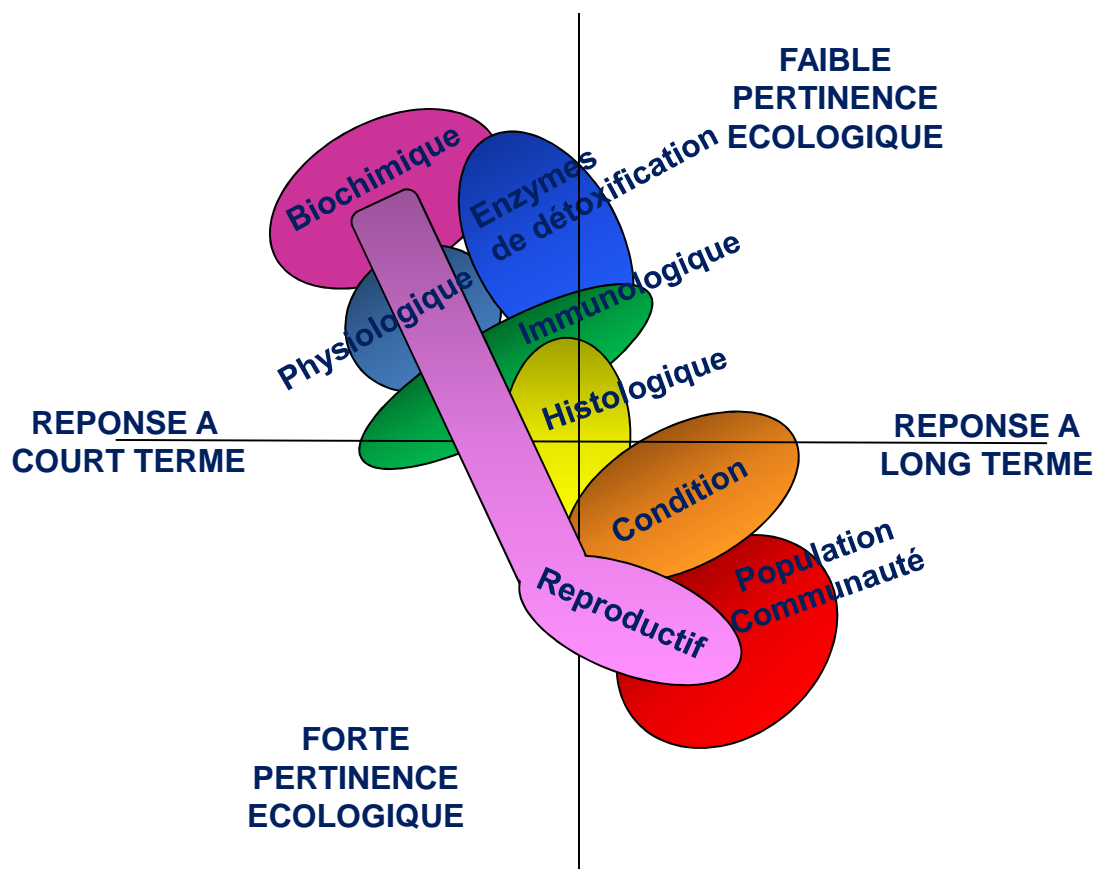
FAIBLE PERTINENCE ECOLOGIQUE

Biochimique

Enzymes de détoxification

Immunologique

Physiologique

Histologique

REPONSE A COURT TERME

REPONSE A LONG TERME

Condition

Population Communauté

Reproductif

FORTE PERTINENCE ECOLOGIQUE